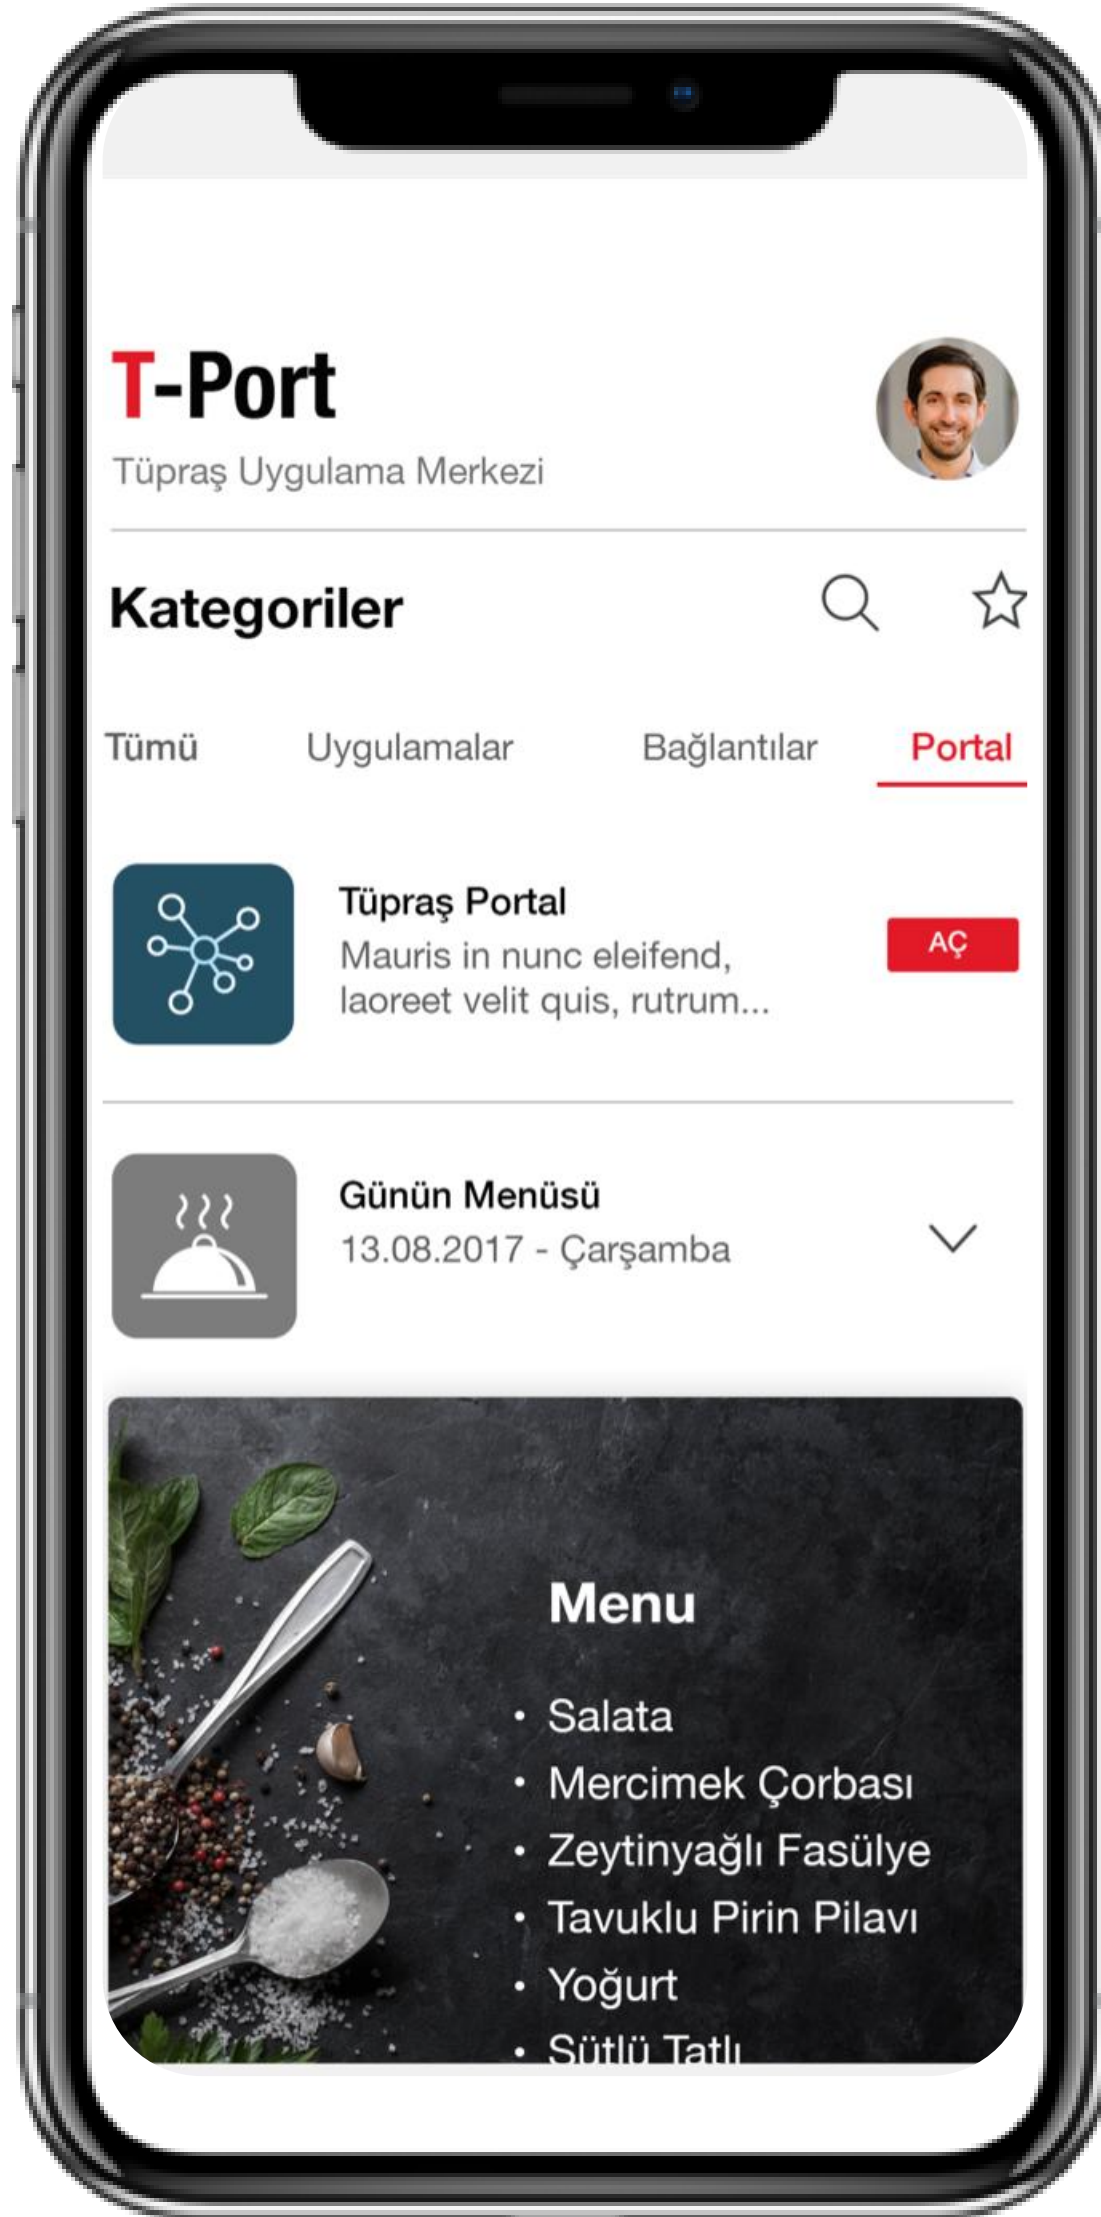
T-Port

Tüpraş Uygulama Merkezi

Kategoriler

Tümü Uygulamalar Bağlantılar Portal

Tüpraş Portal
Mauris in nunc eleifend, laoreet velit quis, rutrum...

AÇ

Günün Menüsü
13.08.2017 - Çarşamba

Menu

• Salata
• Mercimek Çorbası
• Zeytinyağlı Fasülye
• Tavuklu Pirin Pilavı
• Yoğurt
• Sütlü Tatlı